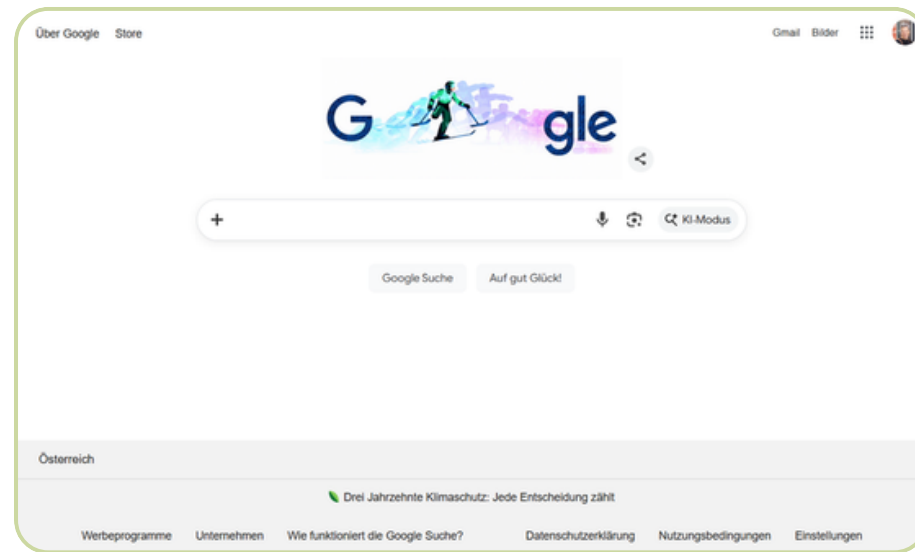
Über Google Store

Gmail Bilder

G gle

+

KI-Modus

Google Suche Auf gut Glück!

Österreich

Drei Jahrzehnte Klimaschutz: Jede Entscheidung zählt

Werbeprogramme Unternehmen Wie funktioniert die Google Suche? Datenschutzerklärung Nutzungsbedingungen Einstellungen